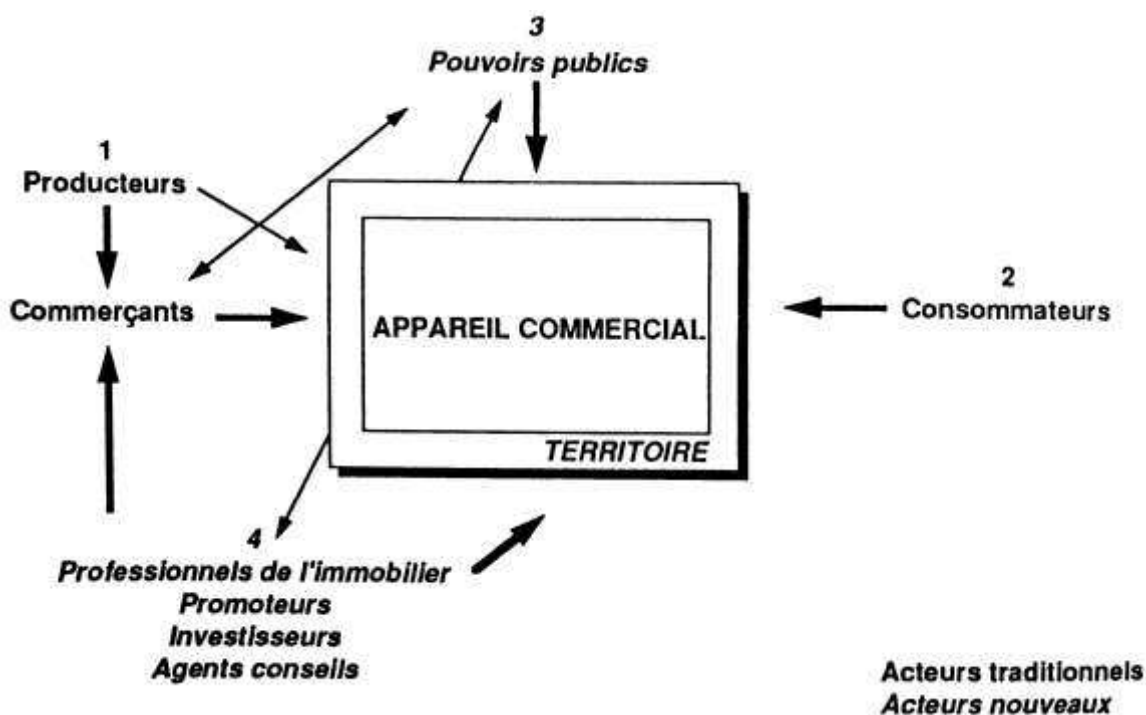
3
Pouvoirs publics

1
Producteurs

Commerçants

APPAREIL COMMERCIAL

TERRITOIRE

2
Consommateurs

4
Professionnels de l'immobilier
Promoteurs
Investisseurs
Agents conseils

Acteurs traditionnels
Acteurs nouveaux